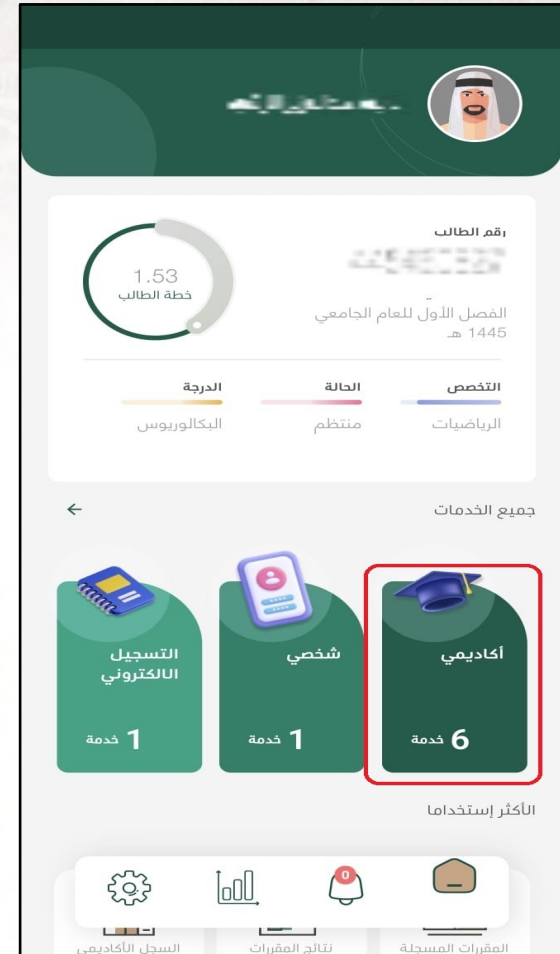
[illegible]

رقم الطالب
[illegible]

1.53
خطة الطالب

الفصل الأول للعام الجامعي 1445 هـ

التخصص
الرياضيات

الحالة
منتظم

الدرجة
البكالوريوس

جميع الخدمات

أكاديمي
6 خدمة

شخصي
1 خدمة

التسجيل الالكتروني
1 خدمة

الأكثر إستخداما

0

المقررات المسجلة
نتائج المقررات
السجل الأكاديمي